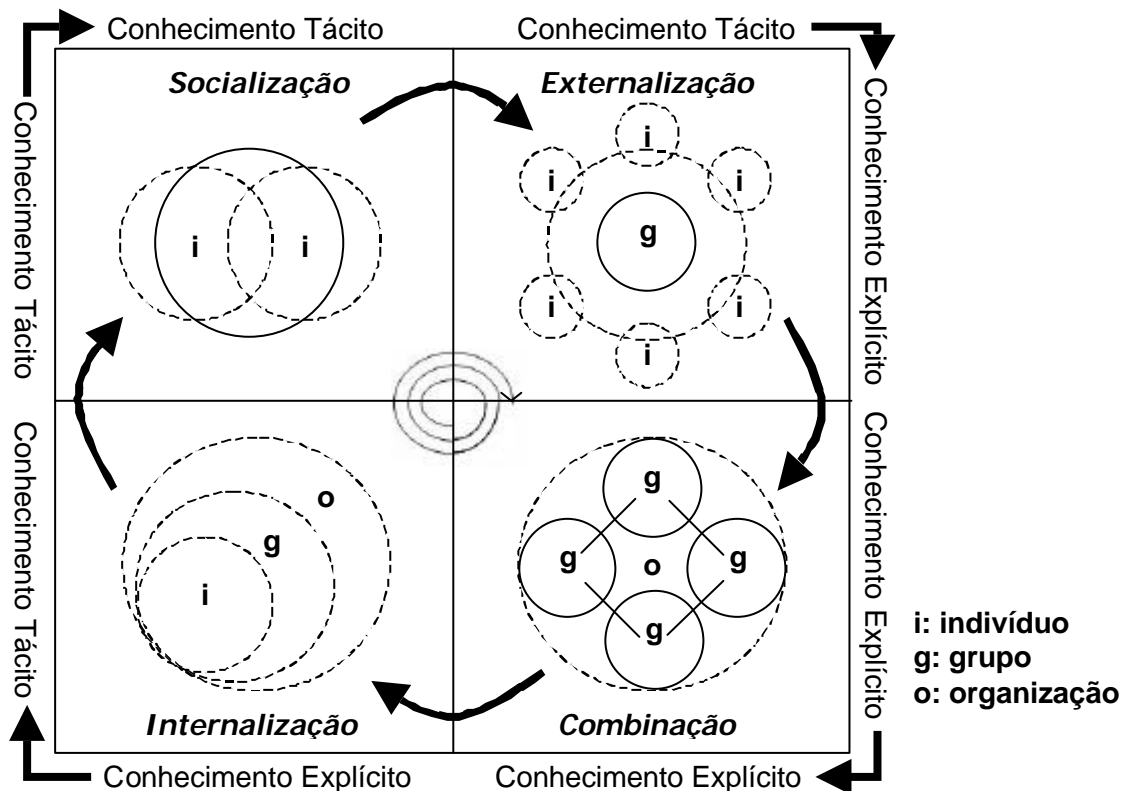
Conhecimento Tácito

Conhecimento Tácito

Conhecimento Tácito

Conhecimento Explícito

Socialização

Externalização

i i

i i i g i i i

Conhecimento Tácito

Conhecimento Explícito

o g i

g g o g g

Internalização

Combinação

Conhecimento Explícito

Conhecimento Explícito

i: indivíduo
g: grupo
o: organização